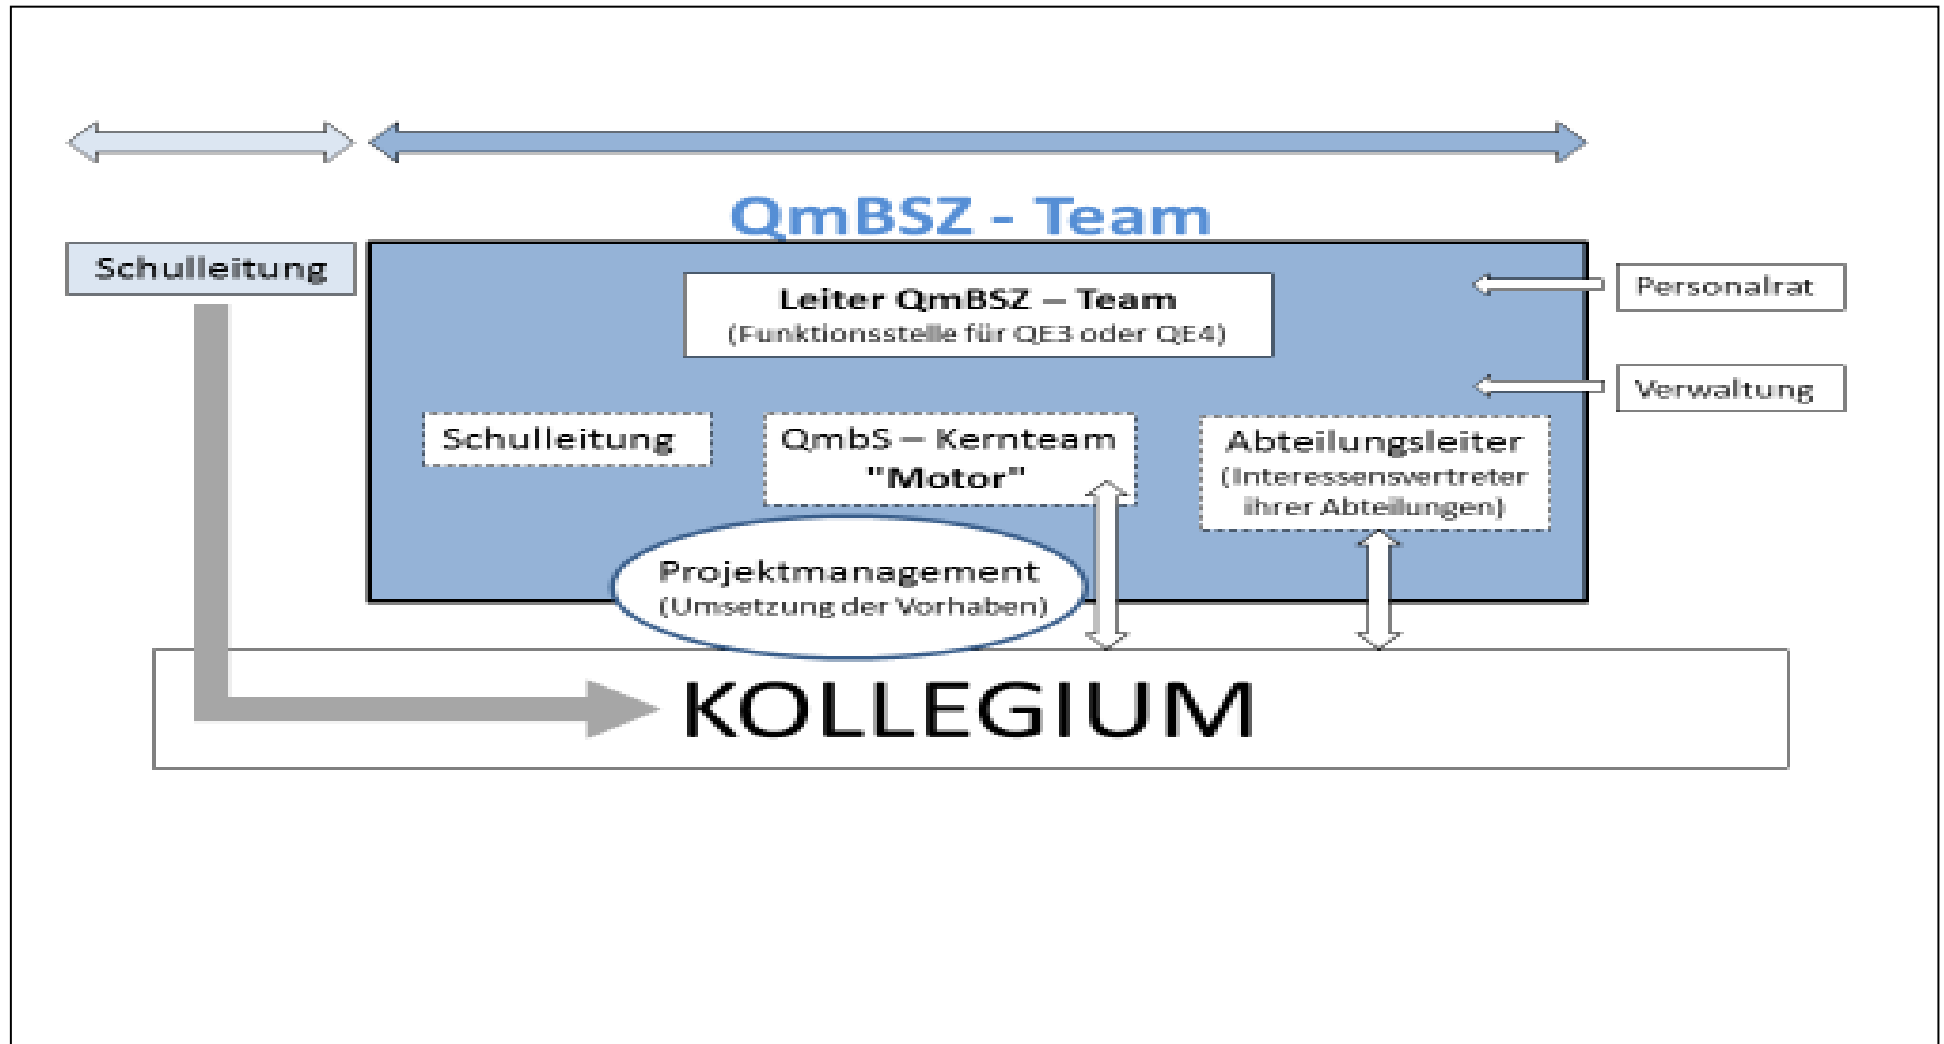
QmBSZ - Team

Schulleitung

Leiter QmBSZ – Team
(Funktionsstelle für QE3 oder QE4)

Personalrat

Verwaltung

Schulleitung

QmbS – Kernteam
"Motor"

Abteilungsleiter
(Interessensvertreter ihrer Abteilungen)

Projektmanagement
(Umsetzung der Vorhaben)

KOLLEGIUM